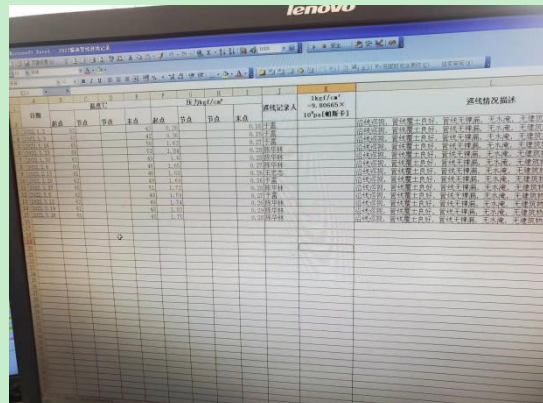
lenovo

Microsoft Excel - 2017年供热管线巡检记录

| 日期 | 温度℃ | | | | 压力kgf/cm² | | | | 巡线记录人 | 1kgf/cm² =9.80665×10⁴pa(帕斯卡) | 巡线情况描述 |
|---|---|---|---|---|---|---|---|---|---|---|---|
| | 起点 | 节点 | 节点 | 末点 | 起点 | 节点 | 节点 | 末点 | | | |
| | | | | | | | | | 于鑫 | | 沿线巡视，管线覆土良好，管线无裸露，无水滴，无建筑 |
| | | | | | | | | | 于鑫 | | 沿线巡视，管线覆土良好，管线无裸露，无水滴，无建筑 |
| | | | | | | | | | 于鑫 | | 沿线巡视，管线覆土良好，管线无裸露，无水滴，无建筑 |
| | | | | | | | | | 韩宇林 | | 沿线巡视，管线覆土良好，管线无裸露，无水滴，无建筑 |
| | | | | | | | | | 韩宇林 | | 沿线巡视，管线覆土良好，管线无裸露，无水滴，无建筑 |
| | | | | | | | | | 韩宇林 | | 沿线巡视，管线覆土良好，管线无裸露，无水滴，无建筑 |
| | | | | | | | | | 王宏岩 | | 沿线巡视，管线覆土良好，管线无裸露，无水滴，无建筑 |
| | | | | | | | | | 王宏岩 | | 沿线巡视，管线覆土良好，管线无裸露，无水滴，无建筑 |
| | | | | | | | | | 韩宇林 | | 沿线巡视，管线覆土良好，管线无裸露，无水滴，无建筑 |
| | | | | | | | | | 韩宇林 | | 沿线巡视，管线覆土良好，管线无裸露，无水滴，无建筑 |
| | | | | | | | | | 于鑫 | | 沿线巡视，管线覆土良好，管线无裸露，无水滴，无建筑 |
| | | | | | | | | | 于鑫 | | 沿线巡视，管线覆土良好，管线无裸露，无水滴，无建筑 |
| | | | | | | | | | 韩宇林 | | 沿线巡视，管线覆土良好，管线无裸露，无水滴，无建筑 |
| | | | | | | | | | 韩宇林 | | 沿线巡视，管线覆土良好，管线无裸露，无水滴，无建筑 |
| | | | | | | | | | 韩宇林 | | 沿线巡视，管线覆土良好，管线无裸露，无水滴，无建筑 |

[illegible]